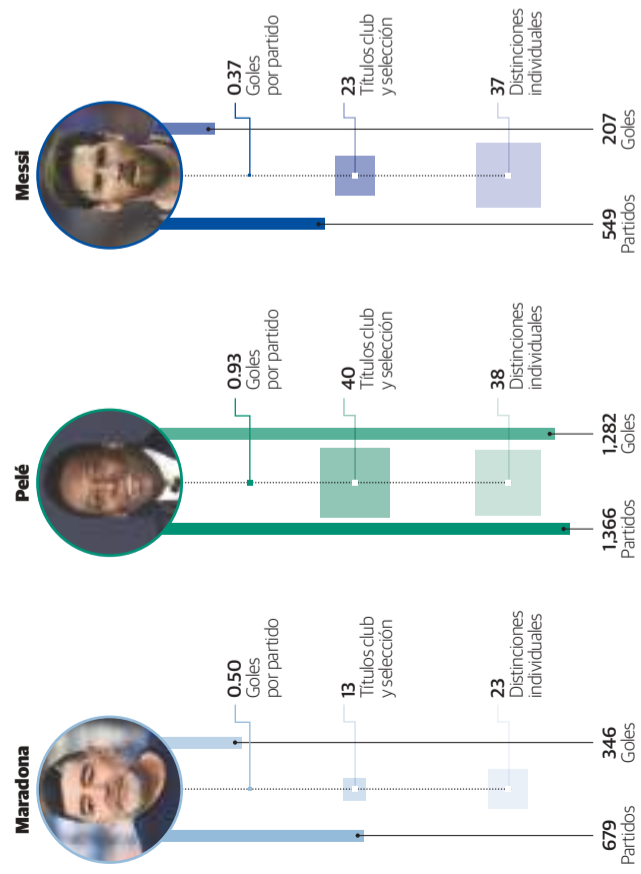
Maradona

0.50
Goles
por partido

13
Títulos club
y selección

23
Distinciones
individuales

346
Goles

679
Partidos

Pelé

0.93
Goles
por partido

40
Títulos club
y selección

38
Distinciones
individuales

1,282
Goles

1,366
Partidos

Messi

0.37
Goles
por partido

23
Títulos club
y selección

37
Distinciones
individuales

207
Goles

549
Partidos